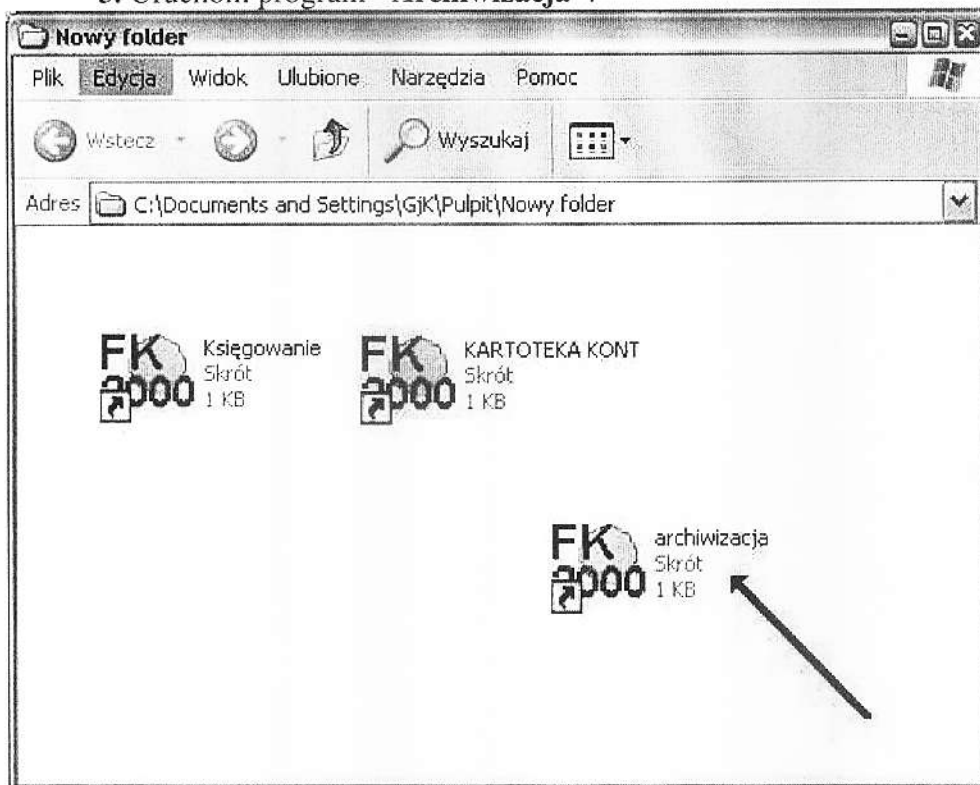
3. Uruchom program "Archiwizacja":

Nowy folder

Plik Edycja Widok Ulubione Narzędzia Pomoc

Wstecz Wyszukaj

Adres C:\Documents and Settings\GjK\Pulpit\Nowy folder

FK 2000 Księgowanie Skrót 1 KB

FK 2000 KARTOTEKA KONT Skrót 1 KB

FK 2000 archiwizacja Skrót 1 KB